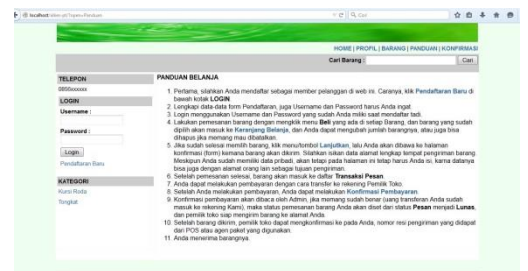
localhost/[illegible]

HOME | PROFIL | BARANG | PANDUAN | KONFIRMASI

Cari Barang : Cari

TELEPON

0856xxxxxx

LOGIN

Username :

Password :

Login

Pendaftaran Baru

KATEGORI

Kursi Roda

Tongkat

PANDUAN BELANJA

1. Pertama, silahkan Anda mendaftar sebagai member pelanggan di web ini. Caranya, klik Pendaftaran Baru di bawah kotak LOGIN.
2. Lengkapi data-data form Pendaftaran, juga Username dan Password harus Anda ingat.
3. Login menggunakan Username dan Password yang sudah Anda miliki saat mendaftar tadi.
4. Lakukan pemesanan barang dengan mengklik menu Beli yang ada di setiap barang, dan barang yang sudah dipilih akan masuk ke Keranjang Belanja, dan Anda dapat mengubah jumlah barangnya, atau juga bisa dihapus jika memang mau dibatalkan.
5. Jika sudah selesai memilih barang, klik menu/tombol Lanjutkan, lalu Anda akan dibawa ke halaman konfirmasi (form) kemana barang akan dikirim. Silahkan isikan data alamat lengkap tempat pengiriman barang. Meskipun Anda sudah memiliki data pribadi, akan tetapi pada halaman ini tetap harus Anda isi, karna datanya bisa juga dengan alamat orang lain sebagai tujuan pengiriman.
6. Setelah pemesanan selesai, barang akan masuk ke daftar Transaksi Pesan.
7. Anda dapat melakukan pembayaran dengan cara transfer ke rekening Pemilik Toko.
8. Setelah Anda melakukan pembayaran, Anda dapat melakukan Konfirmasi Pembayaran.
9. Konfirmasi pembayaran akan dibaca oleh Admin, jika memang sudah benar (uang transferan Anda sudah masuk ke rekening Kami), maka status pemesanan barang Anda akan diset dari status Pesan menjadi Lunas, dan pemilik toko siap mengirim barang ke alamat Anda.
10. Setelah barang dikirim, pemilik toko dapat mengkonfirmasi ke pada Anda, nomor resi pengiriman yang didapat dari POS atau agen paket yang digunakan.
11. Anda menerima barangnya.